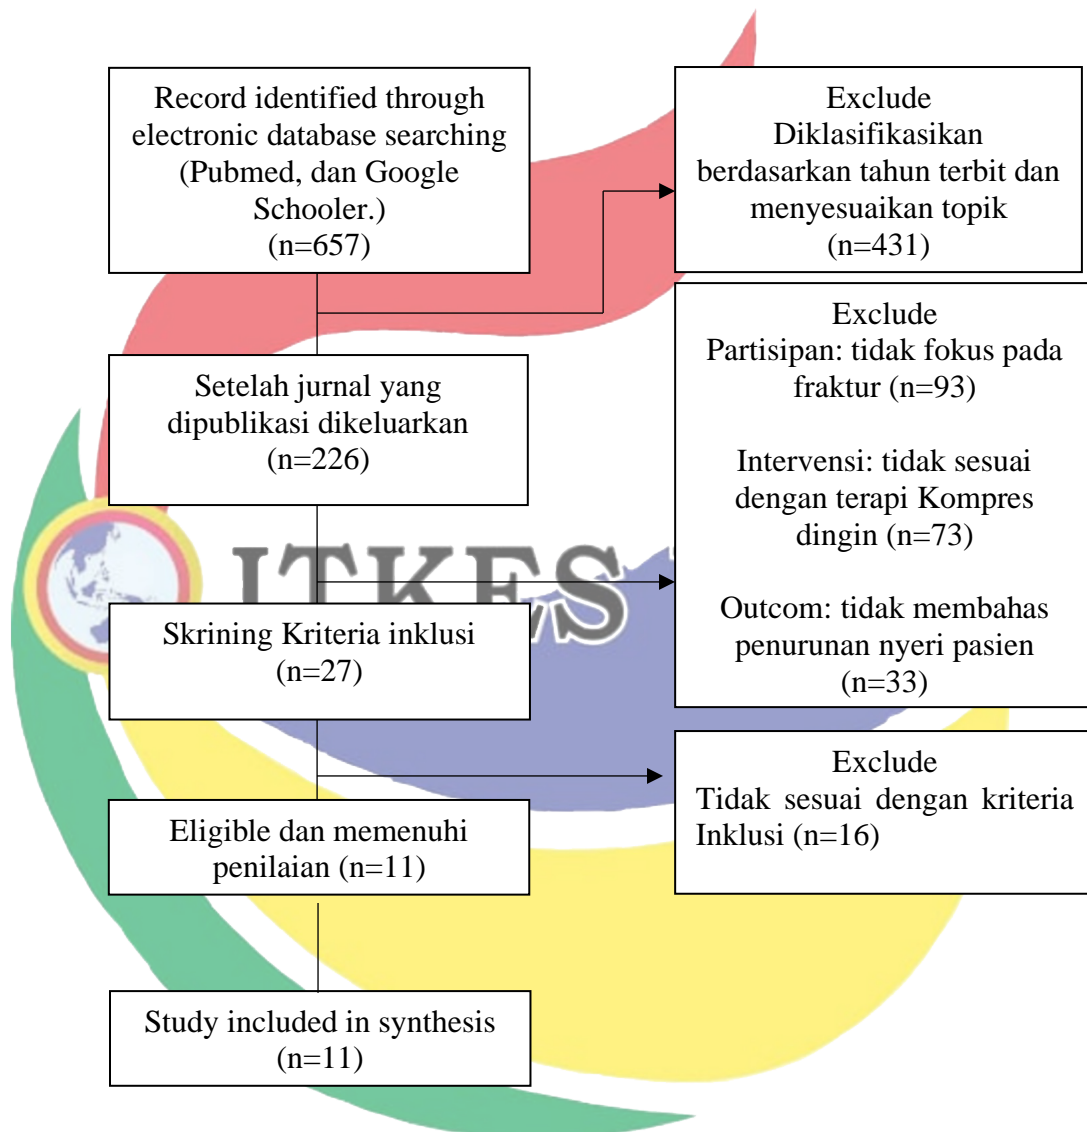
Record identified through electronic database searching (Pubmed, dan Google Schooler.)
(n=657)

Exclude
Diklasifikasikan berdasarkan tahun terbit dan menyesuaikan topik
(n=431)

Setelah jurnal yang dipublikasi dikeluarkan
(n=226)

Exclude
Partisipan: tidak fokus pada fraktur (n=93)

Intervensi: tidak sesuai dengan terapi Kompres dingin (n=73)

Outcom: tidak membahas penurunan nyeri pasien
(n=33)

ITKES

Skrining Kriteria inklusi
(n=27)

Exclude
Tidak sesuai dengan kriteria Inklusi (n=16)

Eligible dan memenuhi penilaian (n=11)

Study included in synthesis
(n=11)